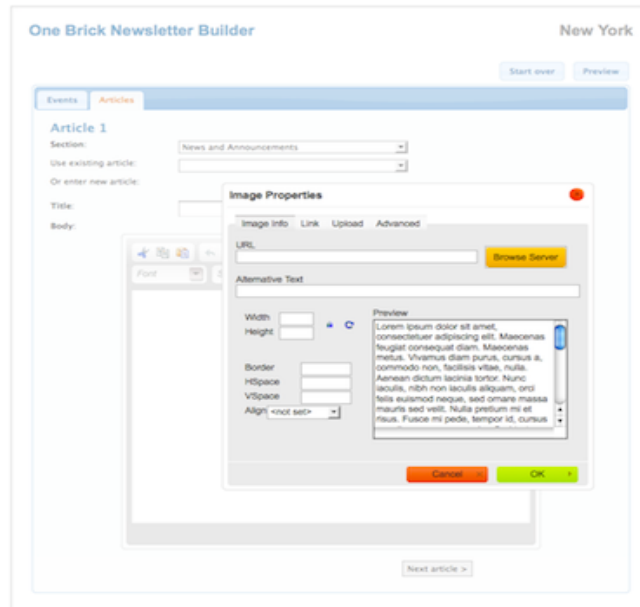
One Brick Newsletter Builder

New York

Start over

Preview

Events

Articles

Article 1

Section:

News and Announcements

Use existing article:

Or enter new article:

Title:

Body:

Font

Image Properties

Image Info

Link

Upload

Advanced

URL

Browse Server

Alternative Text

Width

Height

Preview

Lorem ipsum dolor sit amet, consectetuer adipiscing elit. Maecenas feugiat consequat diam. Maecenas metus. Vivamus diam purus, cursus a, commodo non, facilisis vitae, nulla. Aenean dictum lacinia tortor. Nunc iaculis, nibh non iaculis aliquam, orci felis euismod neque, sed ornare massa mauris sed velit. Nulla pretium mi et risus. Fusce mi pede, tempor id, cursus

Border

HSpace

VSpace

Align

<not set>

Cancel

OK

Next article >